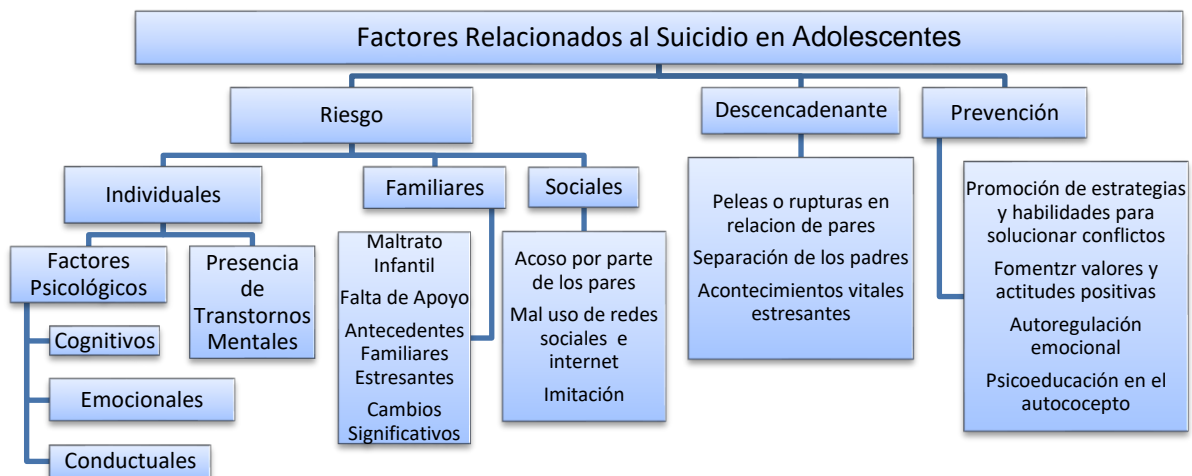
Factores Relacionados al Suicidio en Adolescentes

Riesgo

Individuales

Factores Psicológicos

Cognitivos

Emocionales

Conductuales

Presencia de Transtornos Mentales

Familiares

Maltrato Infantil

Falta de Apoyo

Antecedentes Familiares Estresantes

Cambios Significativos

Sociales

Acoso por parte de los pares

Mal uso de redes sociales e internet

Imitación

Descencadenante

Peleas o rupturas en relacion de pares

Separación de los padres

Acontecimientos vitales estresantes

Prevención

Promoción de estrategias y habilidades para solucionar conflictos

Fomentzr valores y actitudes positivas

Autoregulación emocional

Psicoeducación en el autocecepto